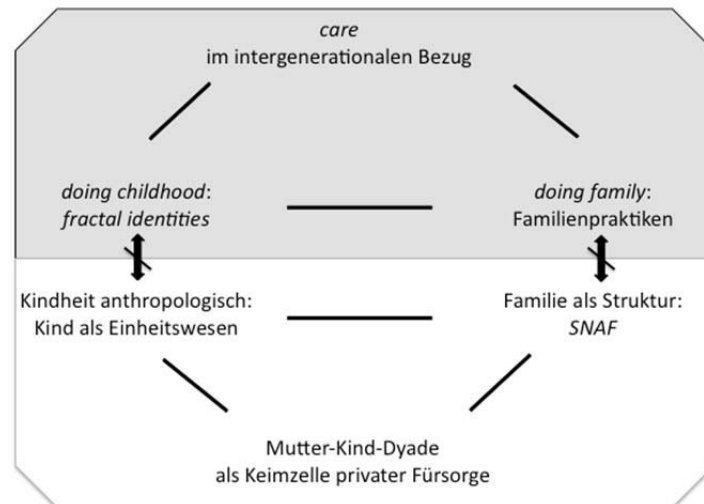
care
im intergenerationalen Bezug

doing childhood:
fractal identities

doing family:
Familienpraktiken

Kindheit anthropologisch:
Kind als Einheitswesen

Familie als Struktur:
SNAF

Mutter-Kind-Dyade
als Keimzelle privater Fürsorge